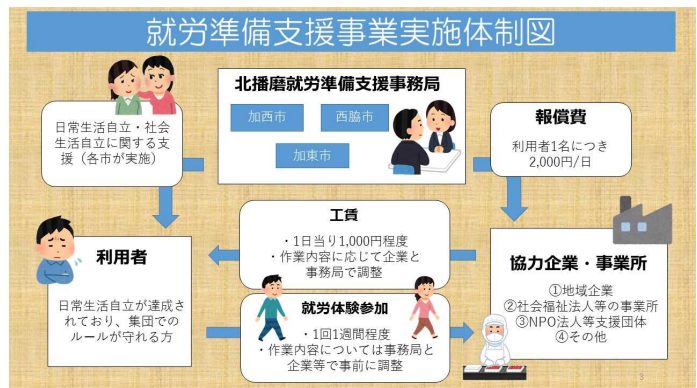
就労準備支援事業実施体制図

日常生活自立・社会生活自立に関する支援（各市が実施）

北播磨就労準備支援事務局

加西市

西脇市

加東市

報償費

利用者1名につき2,000円/日

利用者

日常生活自立が達成されており、集団でのルールが守れる方

工賃

・1日当り1,000円程度
・作業内容に応じて企業と事務局で調整

就労体験参加

・1回1週間程度
・作業内容については事務局と企業等で事前に調整

協力企業・事業所

①地域企業
②社会福祉法人等の事業所
③NPO法人等支援団体
④その他

3